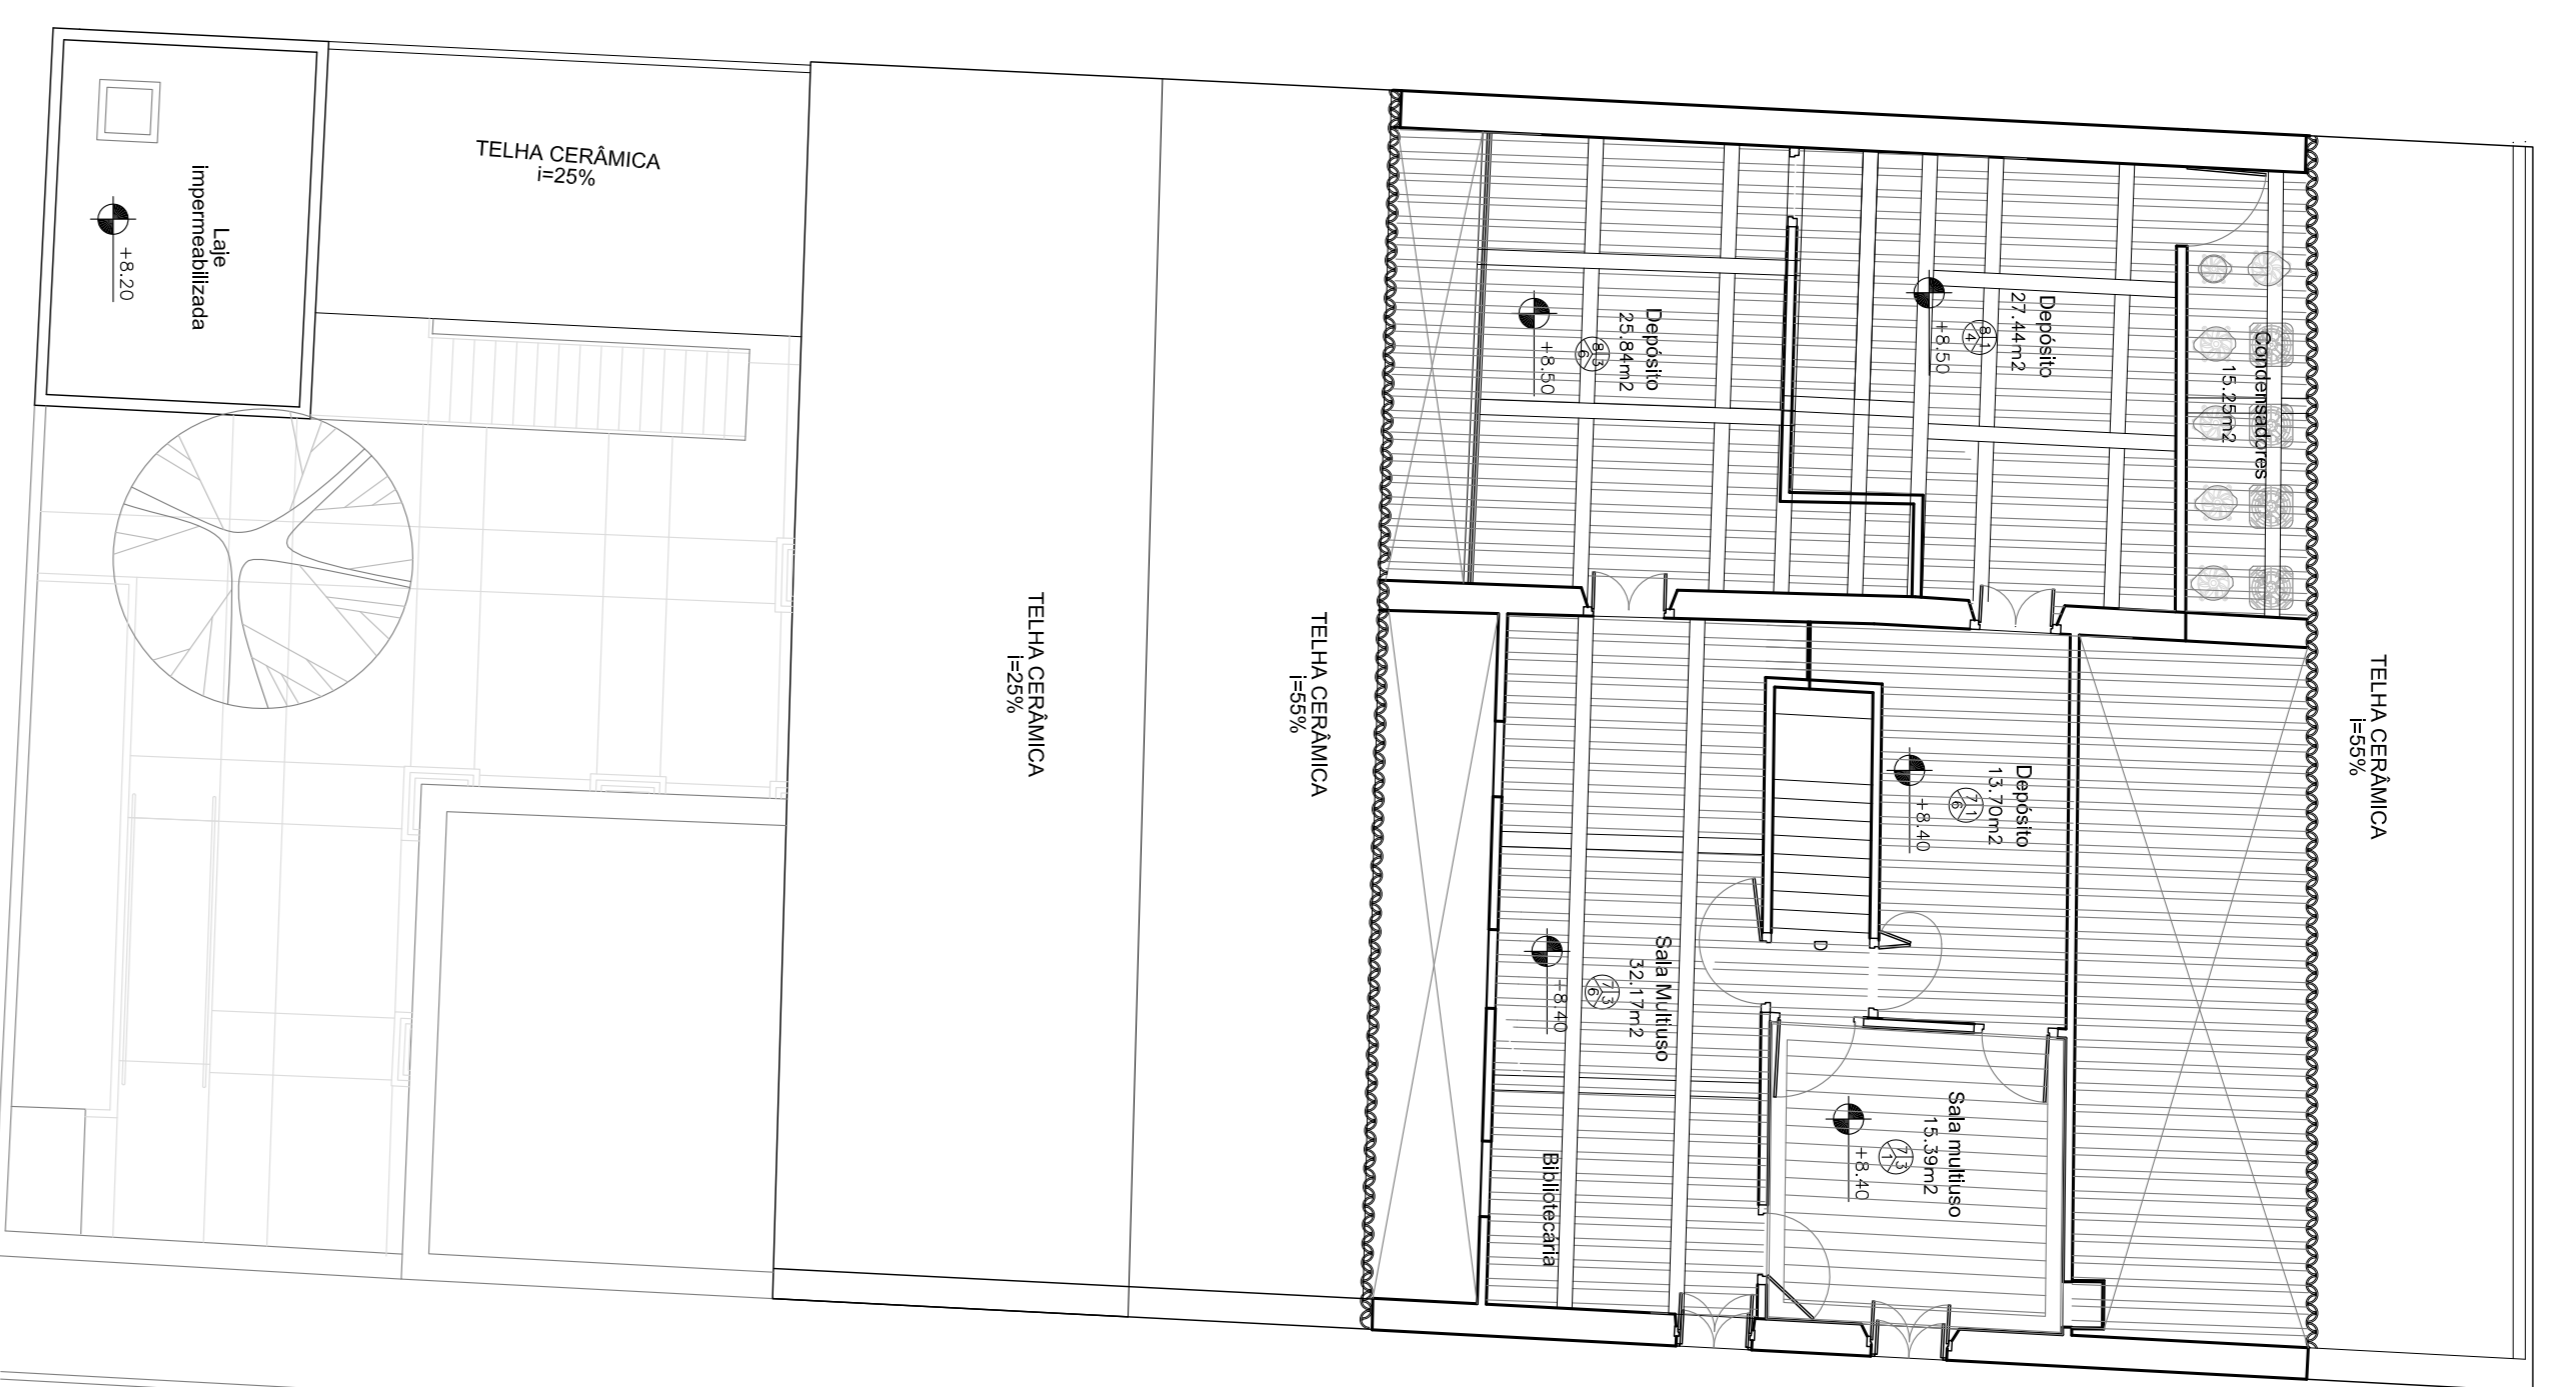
TELHA CERÂMICA
i=25%

Laje
impermeabilizada
+8.20

TELHA CERÂMICA
i=25%

TELHA CERÂMICA
i=55%

Depósito
25.84m2
+8.50

Depósito
27.44m2
+8.50

Condensadores
15.25m2

Depósito
13.70m2
+8.40

D

Sala Multiuso
32.17m2
+8.40

Sala multiuso
15.39m2
+8.40

Bibliotecária

TELHA CERÂMICA
i=55%